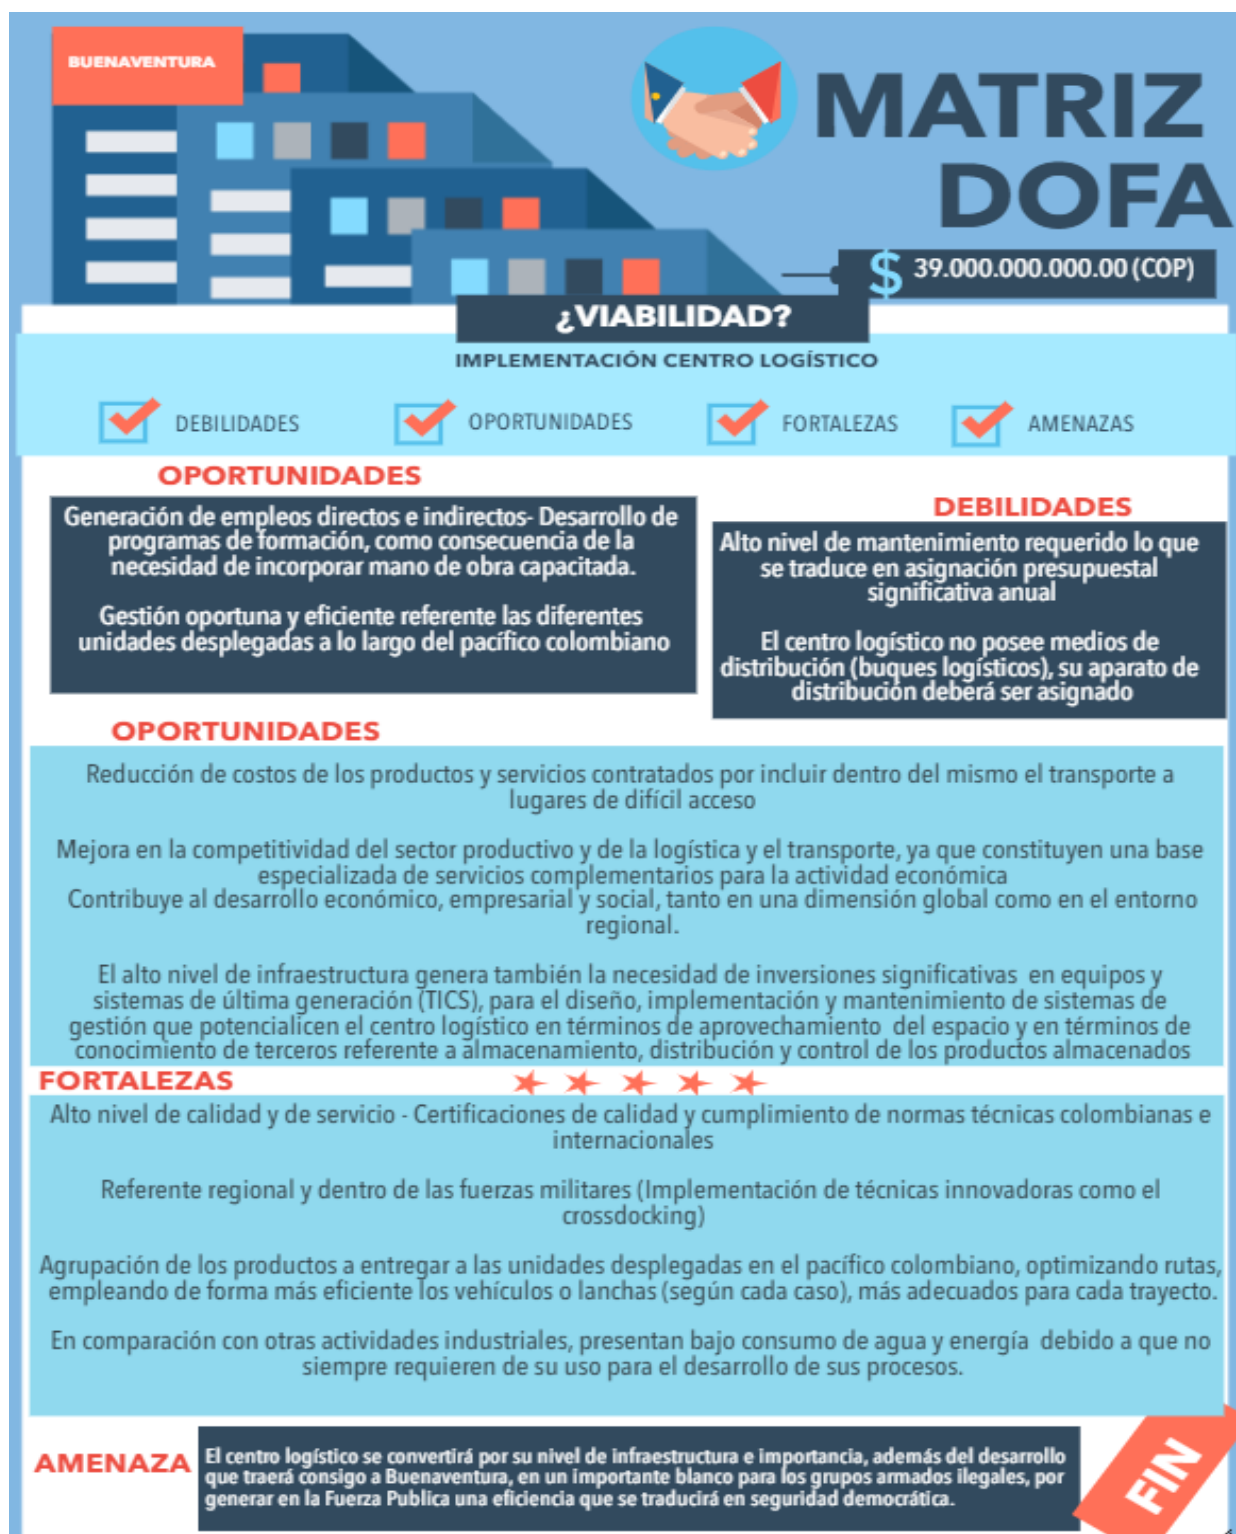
BUENAVENTURA

MATRIZ DOFA

$ 39.000.000.000.00 (COP)

¿VIABILIDAD?

IMPLEMENTACIÓN CENTRO LOGÍSTICO

DEBILIDADES OPORTUNIDADES FORTALEZAS AMENAZAS

OPORTUNIDADES

Generación de empleos directos e indirectos- Desarrollo de programas de formación, como consecuencia de la necesidad de incorporar mano de obra capacitada.

Gestión oportuna y eficiente referente las diferentes unidades desplegadas a lo largo del pacífico colombiano

DEBILIDADES

Alto nivel de mantenimiento requerido lo que se traduce en asignación presupuestal significativa anual

El centro logístico no posee medios de distribución (buques logísticos), su aparato de distribución deberá ser asignado

OPORTUNIDADES

Reducción de costos de los productos y servicios contratados por incluir dentro del mismo el transporte a lugares de difícil acceso

Mejora en la competitividad del sector productivo y de la logística y el transporte, ya que constituyen una base especializada de servicios complementarios para la actividad económica
Contribuye al desarrollo económico, empresarial y social, tanto en una dimensión global como en el entorno regional.

El alto nivel de infraestructura genera también la necesidad de inversiones significativas en equipos y sistemas de última generación (TICS), para el diseño, implementación y mantenimiento de sistemas de gestión que potencialicen el centro logístico en términos de aprovechamiento del espacio y en términos de conocimiento de terceros referente a almacenamiento, distribución y control de los productos almacenados

FORTALEZAS

Alto nivel de calidad y de servicio - Certificaciones de calidad y cumplimiento de normas técnicas colombianas e internacionales

Referente regional y dentro de las fuerzas militares (Implementación de técnicas innovadoras como el crossdocking)

Agrupación de los productos a entregar a las unidades desplegadas en el pacífico colombiano, optimizando rutas, empleando de forma más eficiente los vehículos o lanchas (según cada caso), más adecuados para cada trayecto.

En comparación con otras actividades industriales, presentan bajo consumo de agua y energía debido a que no siempre requieren de su uso para el desarrollo de sus procesos.

AMENAZA

El centro logístico se convertirá por su nivel de infraestructura e importancia, además del desarrollo que traerá consigo a Buenaventura, en un importante blanco para los grupos armados ilegales, por generar en la Fuerza Publica una eficiencia que se traducirá en seguridad democrática.

FIN